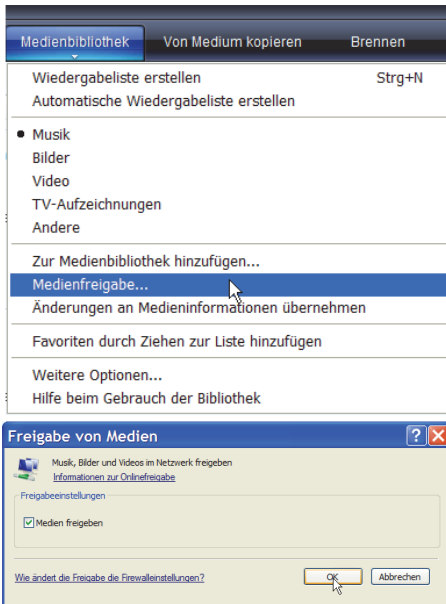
Medienbibliothek Von Medium kopieren Brennen

Wiedergabeliste erstellen Strg+N
Automatische Wiedergabeliste erstellen

• Musik
Bilder
Video
TV-Aufzeichnungen
Andere

Zur Medienbibliothek hinzufügen...
Medienfreigabe...
Änderungen an Medieninformationen übernehmen

Favoriten durch Ziehen zur Liste hinzufügen

Weitere Optionen...
Hilfe beim Gebrauch der Bibliothek

Freigabe von Medien

Musik, Bilder und Videos im Netzwerk freigeben
Informationen zur Onlinefreigabe

Freigabeeinstellungen

Medien freigeben

Wie ändert die Freigabe die Firewalleinstellungen?

OK Abbrechen